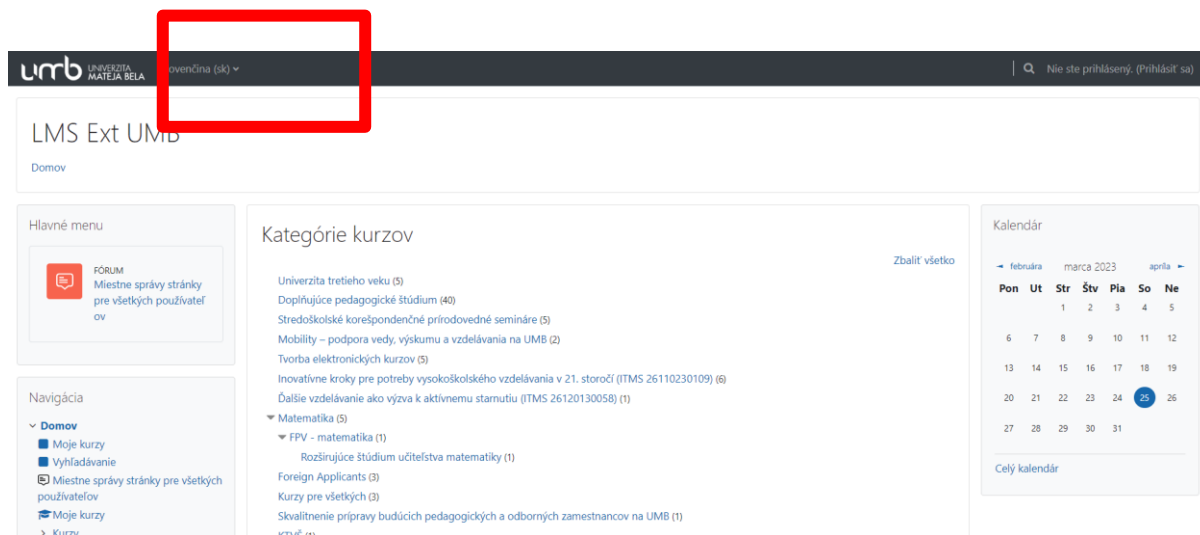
umb UNIVERZITA MATEJA BELA ovenčina (sk)

Nie ste prihlásený. (Prihlásiť sa)

LMS Ext UMB

Domov

Hlavné menu

FÓRUM
Miestne správy stránky pre všetkých používateľov

Navigácia

Domov
Moje kurzy
Vyhľadávanie
Miestne správy stránky pre všetkých používateľov
Moje kurzy
Kurzy

Kategórie kurzov

Zbaliť všetko

Univerzita tretieho veku (5)
Doplňujúce pedagogické štúdium (40)
Stredoškolské korešpondenčné prírodovedné semináre (5)
Mobility – podpora vedy, výskumu a vzdelávania na UMB (2)
Tvorba elektronických kurzov (5)
Inovatívne kroky pre potreby vysokoškolského vzdelávania v 21. storočí (ITMS 26110230109) (6)
Ďalšie vzdelávanie ako výzva k aktívnemu starnutiu (ITMS 26120130058) (1)
Matematika (5)
FPV - matematika (1)
Rozširujúce štúdium učiteľstva matematiky (1)
Foreign Applicants (3)
Kurzy pre všetkých (3)
Skvalitnenie prípravy budúcich pedagogických a odborných zamestnancov na UMB (1)
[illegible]

Kalendár

◄ februára marca 2023 apríla ►

| Pon | Ut | Str | Štv | Pia | So | Ne |
|---|---|---|---|---|---|---|
| | | 1 | 2 | 3 | 4 | 5 |
| 6 | 7 | 8 | 9 | 10 | 11 | 12 |
| 13 | 14 | 15 | 16 | 17 | 18 | 19 |
| 20 | 21 | 22 | 23 | 24 | 25 | 26 |
| 27 | 28 | 29 | 30 | 31 | | |

Celý kalendár